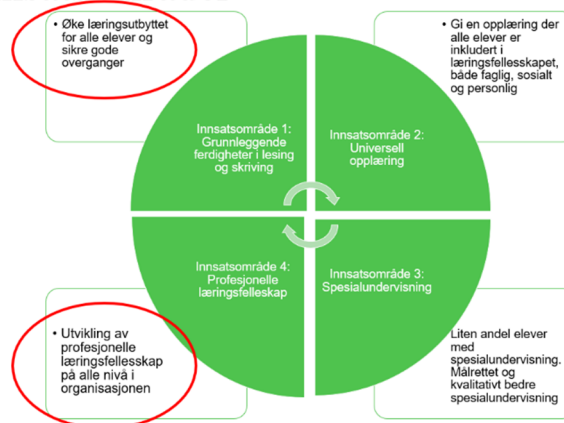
• Øke læringsutbyttet for alle elever og sikre gode overganger

• Gi en opplæring der alle elever er inkludert i læringsfellesskapet, både faglig, sosialt og personlig

Innsatsområde 1: Grunnleggende ferdigheter i lesing og skriving

Innsatsområde 2: Universell opplæring

Innsatsområde 4: Profesjonelle læringsfelleskap

Innsatsområde 3: Spesialundervisning

• Utvikling av profesjonelle læringsfellesskap på alle nivå i organisasjonen

Liten andel elever med spesialundervisning. Målrettet og kvalitativt bedre spesialundervisning